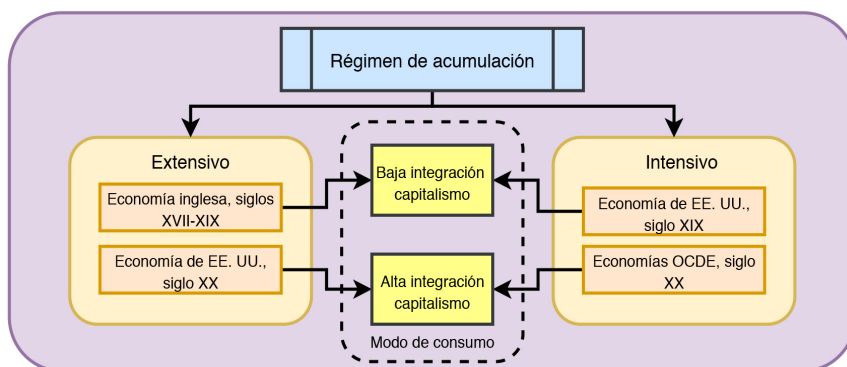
Régimen de acumulación

Extensivo

Economía inglesa, siglos XVII-XIX

Economía de EE. UU., siglo XX

Baja integración capitalismo

Alta integración capitalismo

Modo de consumo

Intensivo

Economía de EE. UU., siglo XIX

Economías OCDE, siglo XX